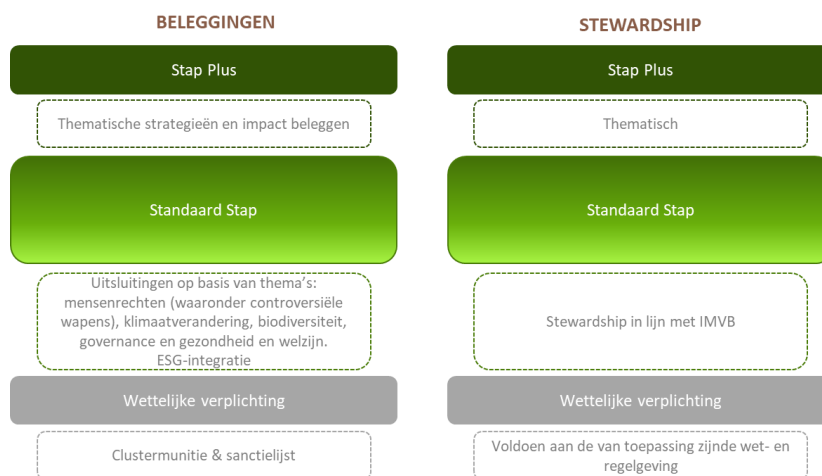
BELEGGINGEN

Stap Plus

Thematische strategieën en impact beleggen

Standaard Stap

Uitsluitingen op basis van thema's: mensenrechten (waaronder controversiële wapens), klimaatverandering, biodiversiteit, governance en gezondheid en welzijn.
ESG-integratie

Wettelijke verplichting

Clustermunitie & sanctielijst

STEWARDSHIP

Stap Plus

Thematisch

Standaard Stap

Stewardship in lijn met IMVB

Wettelijke verplichting

Voldoen aan de van toepassing zijnde wet- en regelgeving